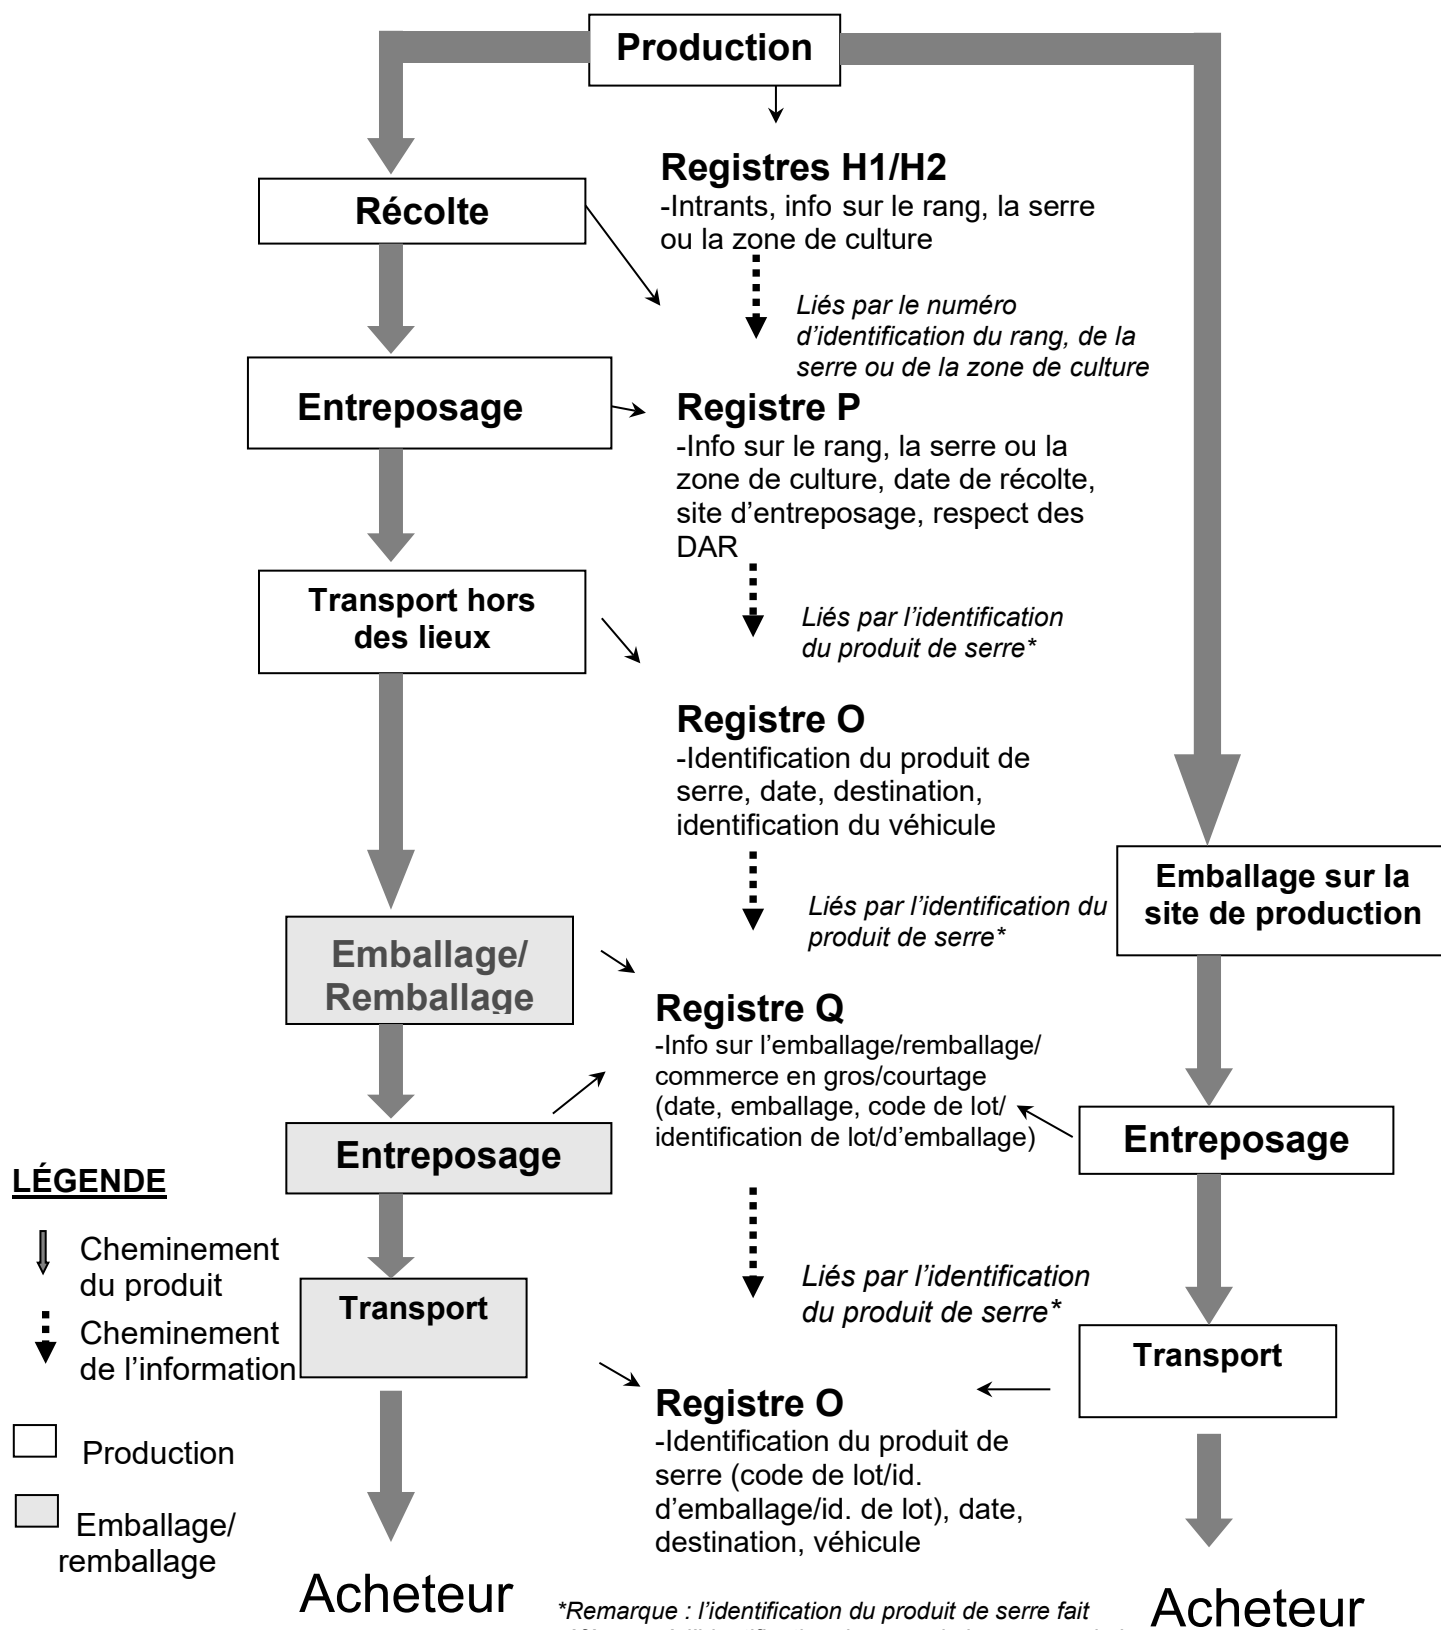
Production

Registres H1/H2
-Intrants, info sur le rang, la serre ou la zone de culture

Récolte

Liés par le numéro d'identification du rang, de la serre ou de la zone de culture

Entreposage

Registre P
-Info sur le rang, la serre ou la zone de culture, date de récolte, site d'entreposage, respect des DAR

Transport hors des lieux

Liés par l'identification du produit de serre*

Registre O
-Identification du produit de serre, date, destination, identification du véhicule

Emballage sur la site de production

Liés par l'identification du produit de serre*

Emballage/ Remballage

Registre Q
-Info sur l'emballage/remballage/ commerce en gros/courtage (date, emballage, code de lot/ identification de lot/d'emballage)

Entreposage

Entreposage

LÉGENDE

Cheminement du produit

Cheminement de l'information

Production

Emballage/ remballage

Liés par l'identification du produit de serre*

Transport

Transport

Registre O
-Identification du produit de serre (code de lot/id. d'emballage/id. de lot), date, destination, véhicule

Acheteur

Acheteur

*Remarque : l'identification du produit de serre fait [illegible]